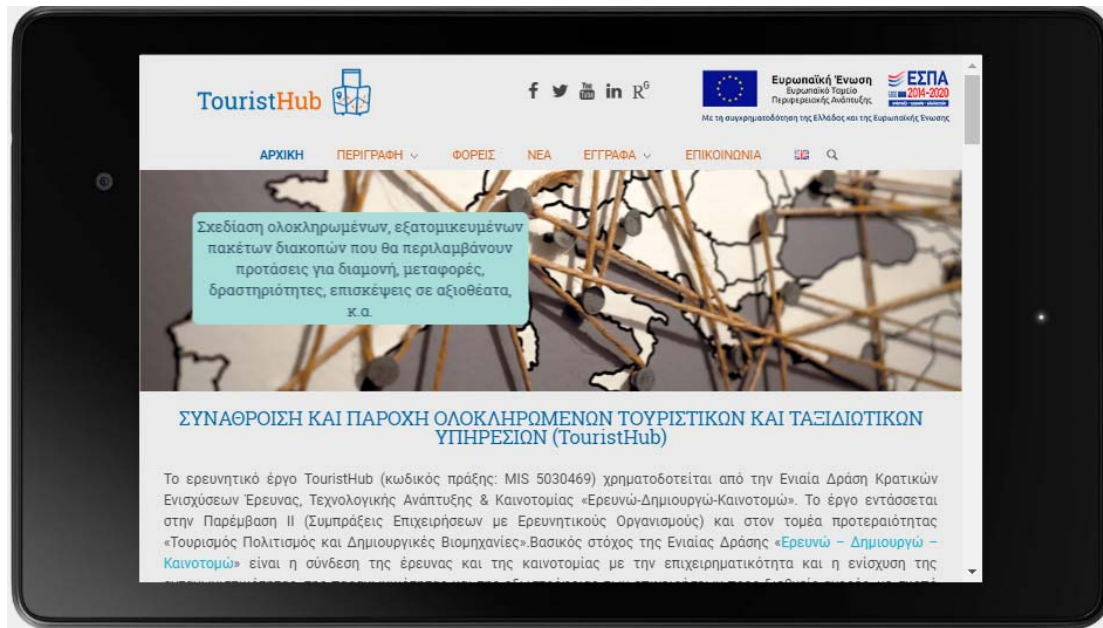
TouristHub

Ευρωπαϊκή Ένωση
Ευρωπαϊκό Ταμείο
Περιφερειακής Ανάπτυξης

ΕΣΠΑ
2014-2020

Με τη συγχρηματοδότηση της Ελλάδας και της Ευρωπαϊκής Ένωσης

ΑΡΧΙΚΗ ΠΕΡΙΓΡΑΦΗ ΦΟΡΕΙΣ ΝΕΑ ΕΓΓΡΑΦΑ ΕΠΙΚΟΙΝΩΝΙΑ

Σχεδίαση ολοκληρωμένων, εξατομικευμένων πακέτων διακοπών που θα περιλαμβάνουν προτάσεις για διαμονή, μεταφορές, δραστηριότητες, επισκέψεις σε αξιοθέατα, κ.α.

ΣΥΝΑΘΡΟΙΣΗ ΚΑΙ ΠΑΡΟΧΗ ΟΛΟΚΛΗΡΩΜΕΝΩΝ ΤΟΥΡΙΣΤΙΚΩΝ ΚΑΙ ΤΑΞΙΔΙΩΤΙΚΩΝ ΥΠΗΡΕΣΙΩΝ (TouristHub)

Το ερευνητικό έργο TouristHub (κωδικός πράξης: MIS 5030469) χρηματοδοτείται από την Ενιαία Δράση Κρατικών Ενισχύσεων Έρευνας, Τεχνολογικής Ανάπτυξης & Καινοτομίας «Ερευνώ-Δημιουργώ-Καινοτομώ». Το έργο εντάσσεται στην Παρέμβαση ΙΙ (Συμπράξεις Επιχειρήσεων με Ερευνητικούς Οργανισμούς) και στον τομέα προτεραιότητας «Τουρισμός Πολιτισμός και Δημιουργικές Βιομηχανίες».Βασικός στόχος της Ενιαίας Δράσης «Ερευνώ – Δημιουργώ – Καινοτομώ» είναι η σύνδεση της έρευνας και της καινοτομίας με την επιχειρηματικότητα και η ενίσχυση της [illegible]